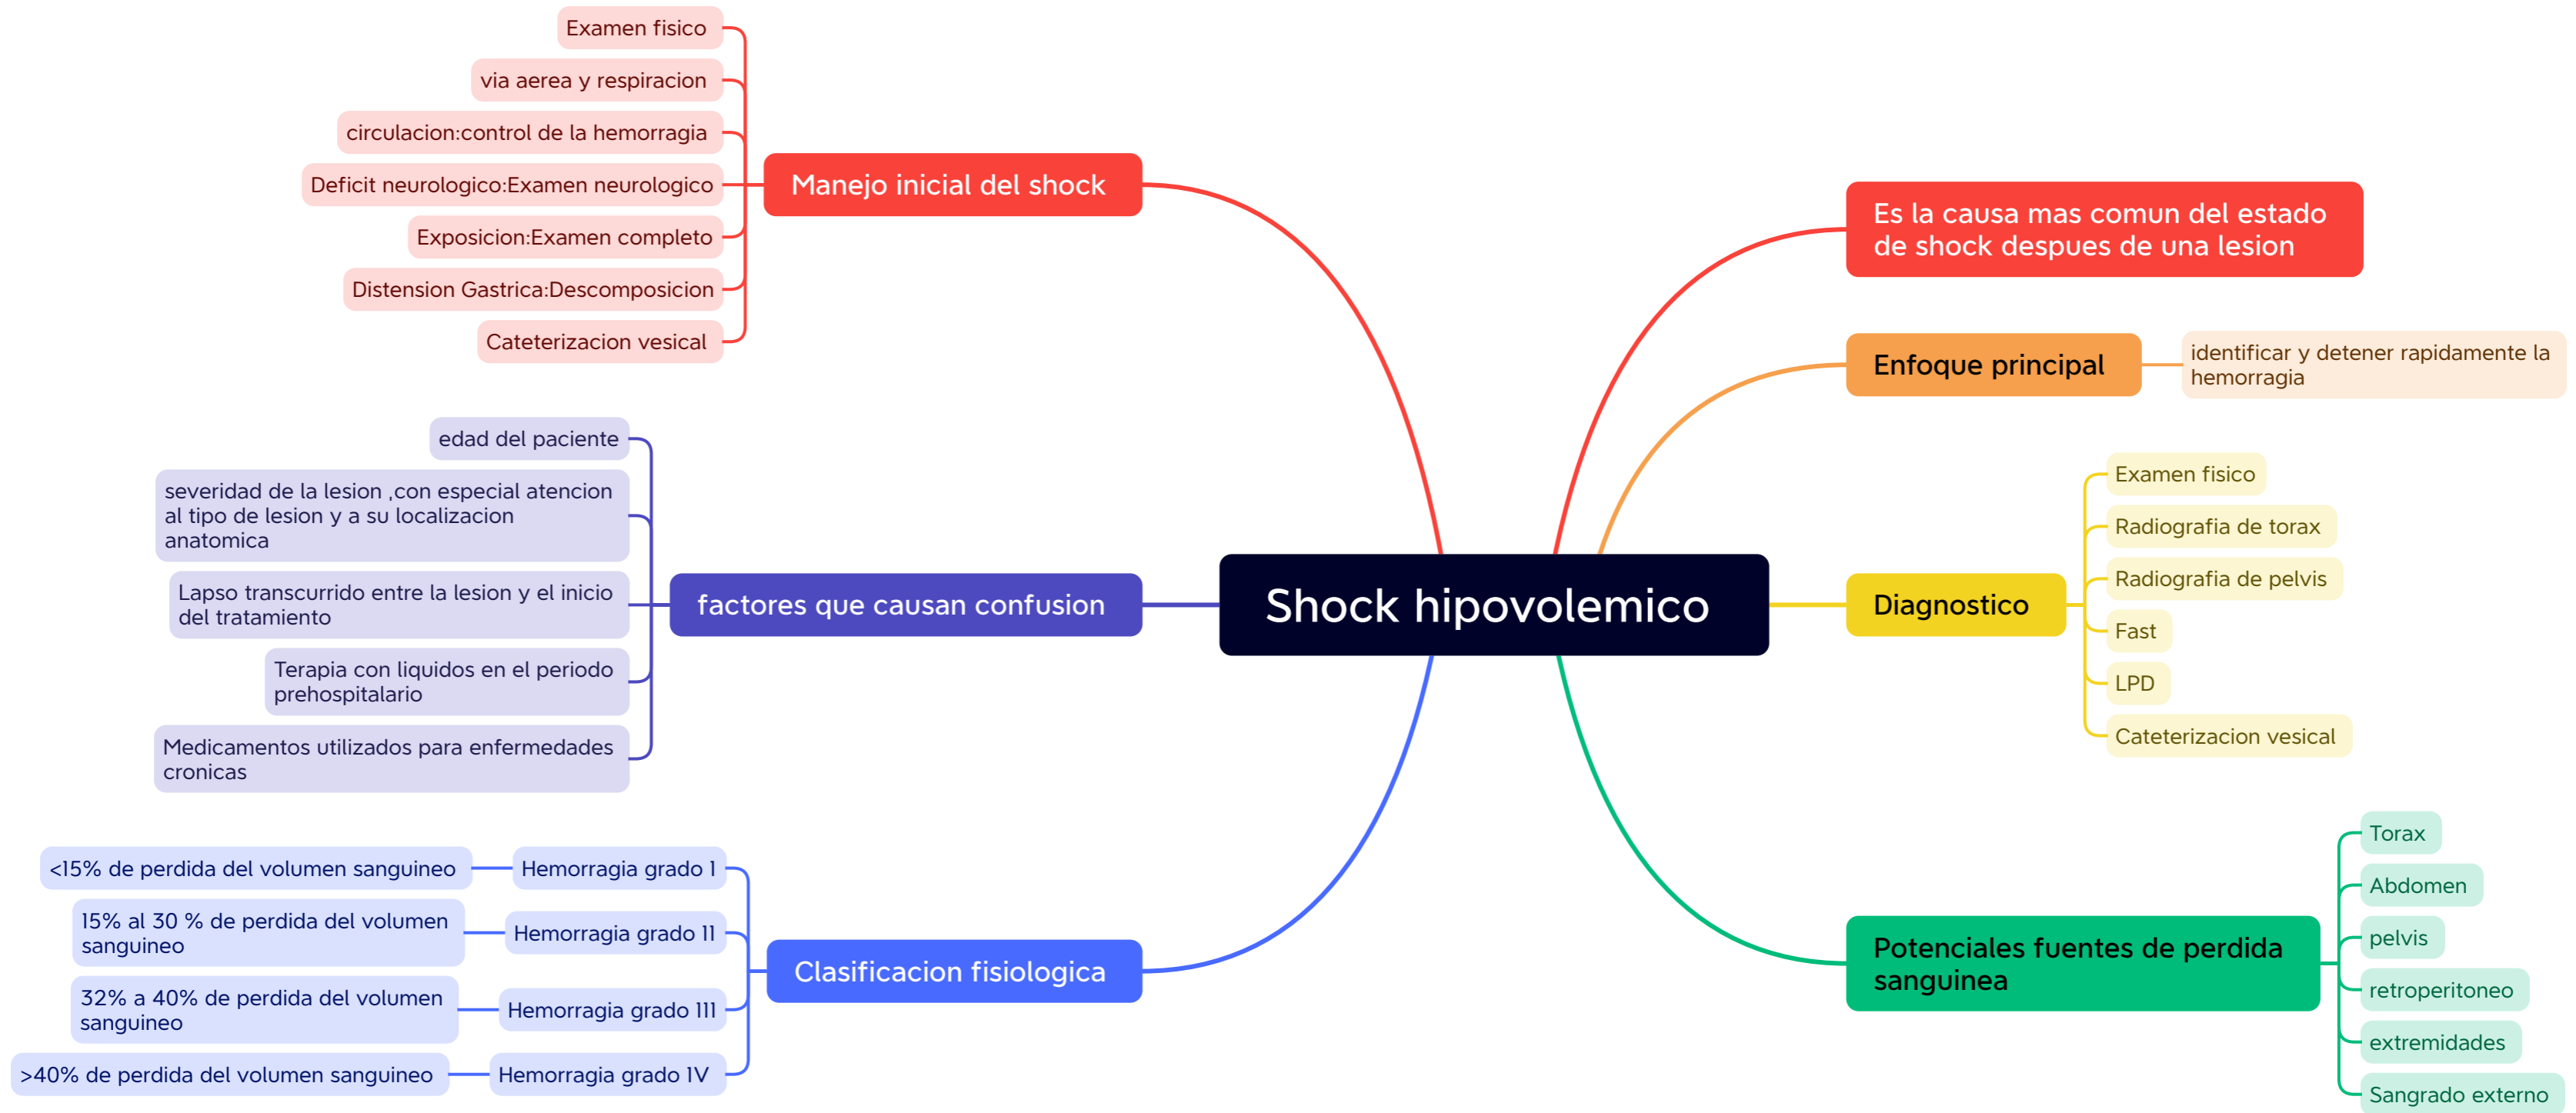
Shock hipovolemico

Manejo inicial del shock
Examen fisico
via aerea y respiracion
circulacion:control de la hemorragia
Deficit neurologico:Examen neurologico
Exposicion:Examen completo
Distension Gastrica:Descomposicion
Cateterizacion vesical

factores que causan confusion
edad del paciente
severidad de la lesion ,con especial atencion al tipo de lesion y a su localizacion anatomica
Lapso transcurrido entre la lesion y el inicio del tratamiento
Terapia con liquidos en el periodo prehospitalario
Medicamentos utilizados para enfermedades cronicas

Clasificacion fisiologica
Hemorragia grado I
<15% de perdida del volumen sanguineo
Hemorragia grado II
15% al 30 % de perdida del volumen sanguineo
Hemorragia grado III
32% a 40% de perdida del volumen sanguineo
Hemorragia grado IV
>40% de perdida del volumen sanguineo

Es la causa mas comun del estado de shock despues de una lesion

Enfoque principal
identificar y detener rapidamente la hemorragia

Diagnostico
Examen fisico
Radiografia de torax
Radiografia de pelvis
Fast
LPD
Cateterizacion vesical

Potenciales fuentes de perdida sanguinea
Torax
Abdomen
pelvis
retroperitoneo
extremidades
Sangrado externo